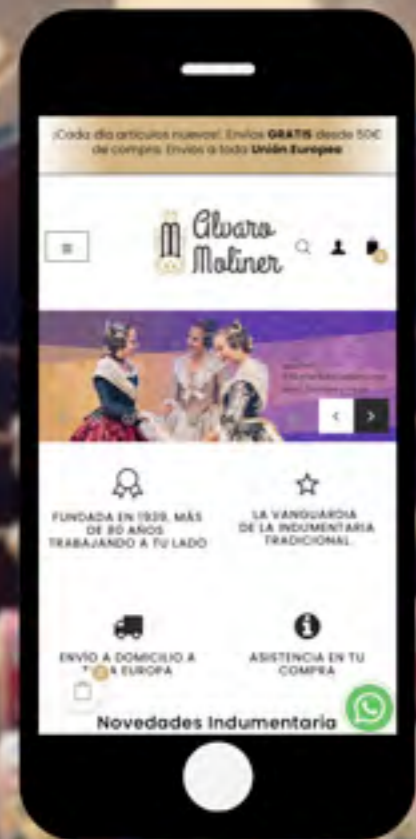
¡Cada día artículos nuevos! Envíos **GRATIS** desde 50€ de compra. Envíos a toda **Unión Europea**

Alvaro Moliner

0

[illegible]

FUNDADA EN 1939. MÁS DE 80 AÑOS TRABAJANDO A TU LADO

LA VANGUARDIA DE LA INDUMENTARIA TRADICIONAL

ENVÍO A DOMICILIO A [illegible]A EUROPA

ASISTENCIA EN TU COMPRA

Novedades Indumentaria